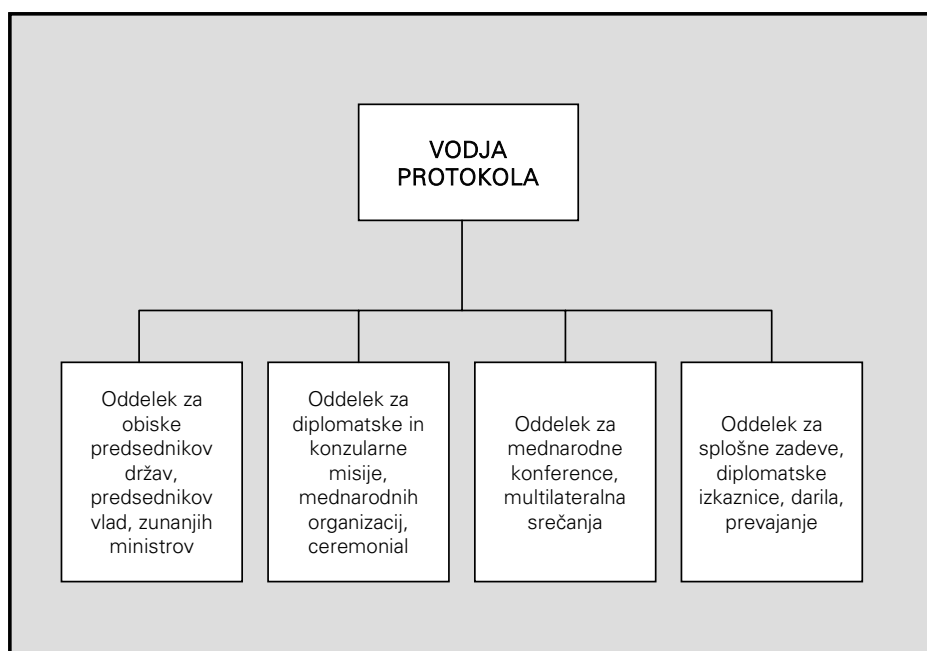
VODJA PROTOKOLA

Oddelek za obiske predsednikov držav, predsednikov vlad, zunanjih ministrov

Oddelek za diplomatske in konzularne misije, mednarodnih organizacij, ceremonial

Oddelek za mednarodne konference, multilateralna srečanja

Oddelek za splošne zadeve, diplomatske izkaznice, darila, prevajanje